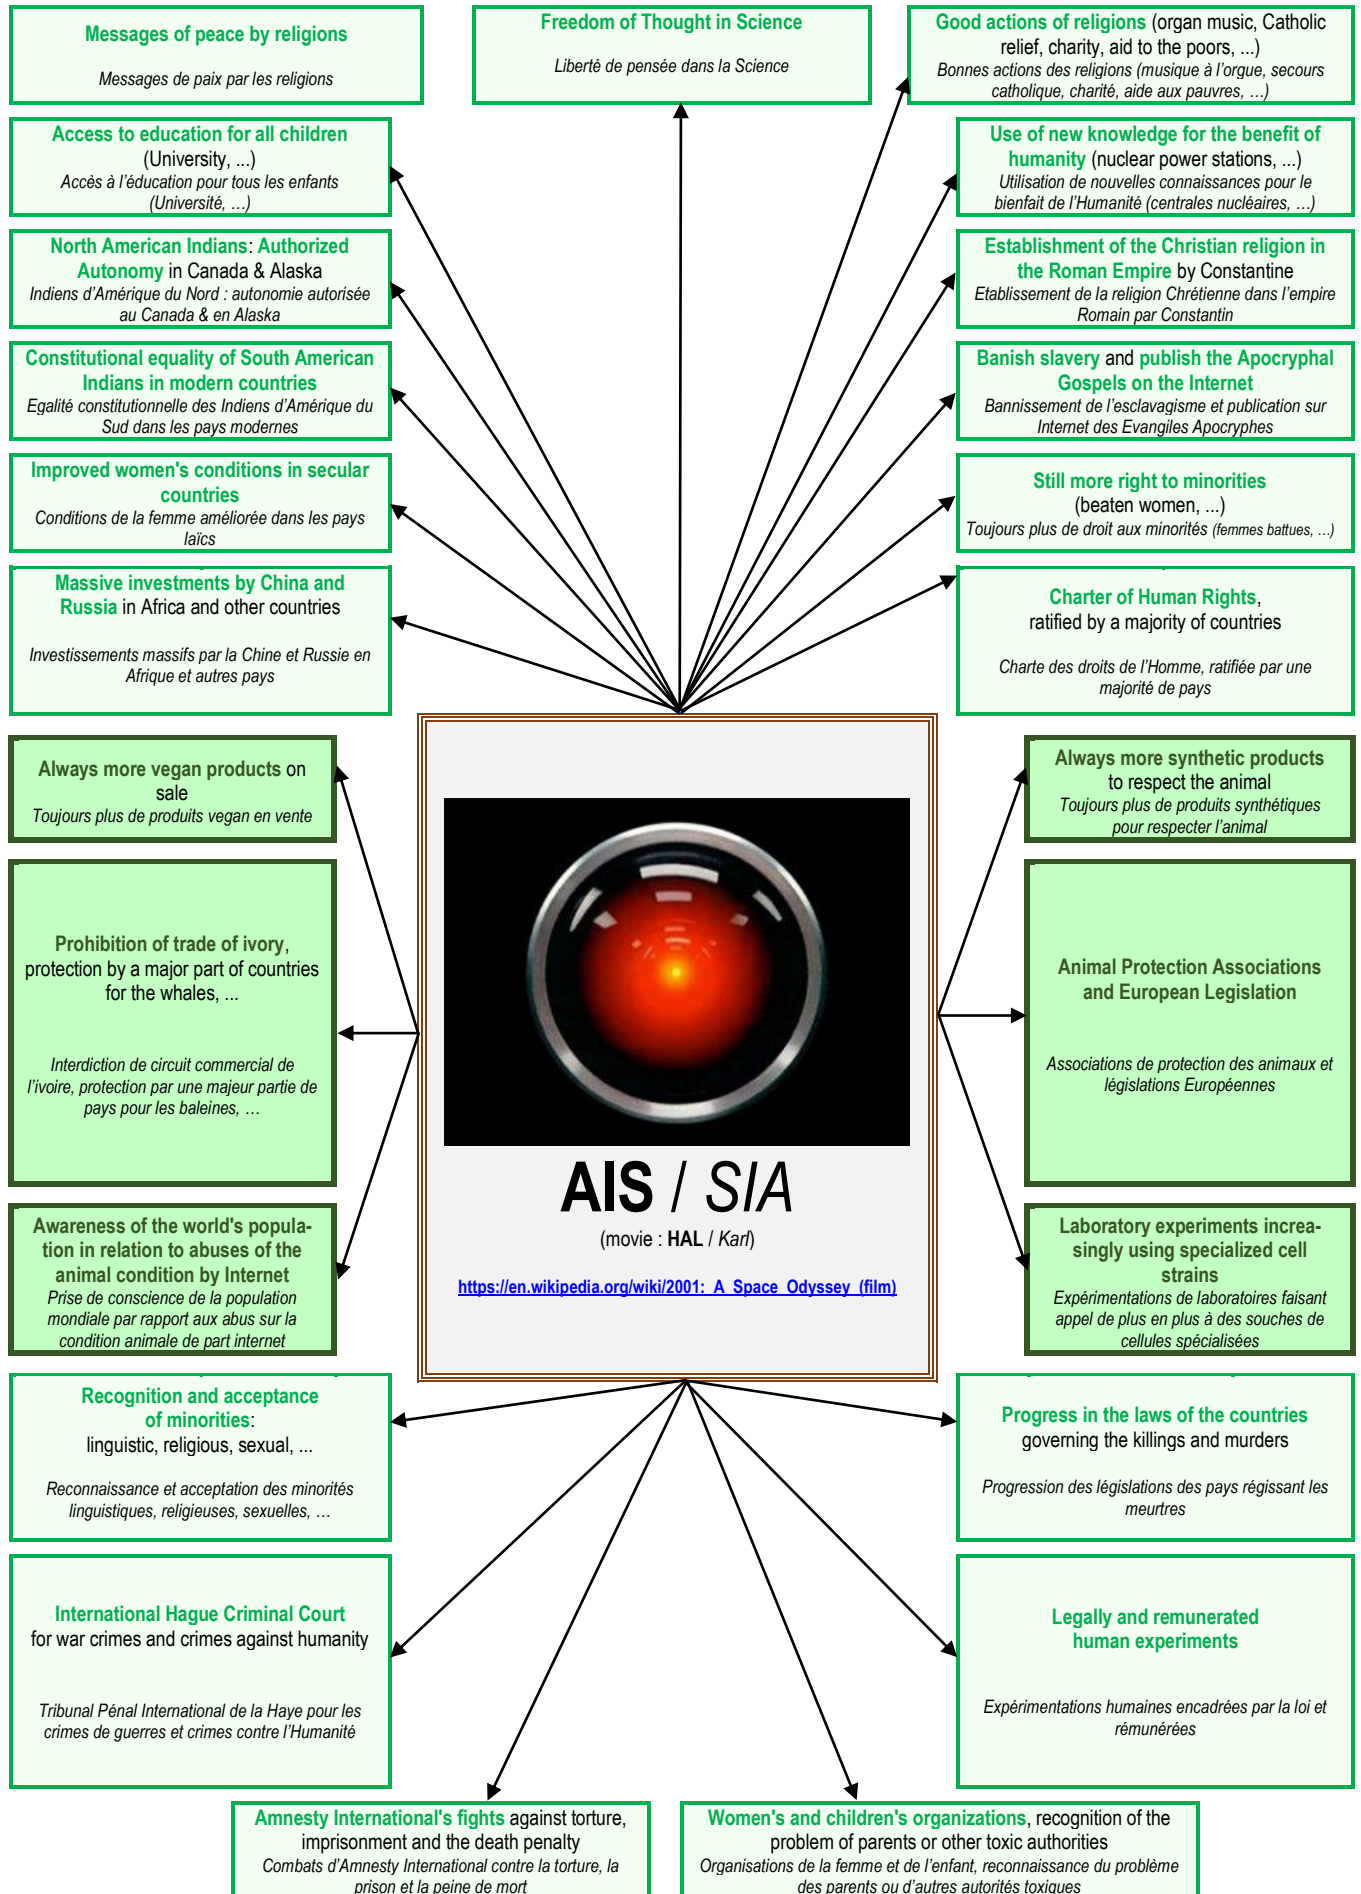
Messages of peace by religions

Messages de paix par les religions

Freedom of Thought in Science

Liberté de pensée dans la Science

Good actions of religions (organ music, Catholic relief, charity, aid to the poors, ...)
Bonnes actions des religions (musique à l'orgue, secours catholique, charité, aide aux pauvres, ...)

Access to education for all children (University, ...)
Accès à l'éducation pour tous les enfants (Université, ...)

Use of new knowledge for the benefit of humanity (nuclear power stations, ...)
Utilisation de nouvelles connaissances pour le bienfait de l'Humanité (centrales nucléaires, ...)

North American Indians: Authorized Autonomy in Canada & Alaska
Indiens d'Amérique du Nord : autonomie autorisée au Canada & en Alaska

Establishment of the Christian religion in the Roman Empire by Constantine
Etablissement de la religion Chrétienne dans l'empire Romain par Constantin

Constitutional equality of South American Indians in modern countries
Egalité constitutionnelle des Indiens d'Amérique du Sud dans les pays modernes

Banish slavery and publish the Apocryphal Gospels on the Internet
Bannissement de l'esclavagisme et publication sur Internet des Evangiles Apocryphes

Improved women's conditions in secular countries
Conditions de la femme améliorée dans les pays laïcs

Still more right to minorities (beaten women, ...)
Toujours plus de droit aux minorités (femmes battues, ...)

Massive investments by China and Russia in Africa and other countries

Investissements massifs par la Chine et Russie en Afrique et autres pays

Charter of Human Rights, ratified by a majority of countries

Charte des droits de l'Homme, ratifiée par une majorité de pays

Always more vegan products on sale
Toujours plus de produits vegan en vente

Always more synthetic products to respect the animal
Toujours plus de produits synthétiques pour respecter l'animal

Prohibition of trade of ivory, protection by a major part of countries for the whales, ...

Interdiction de circuit commercial de l'ivoire, protection par une majeur partie de pays pour les baleines, ...

AIS / SIA
(movie : HAL / Karl)
https://en.wikipedia.org/wiki/2001:_A_Space_Odyssey_(film)

Animal Protection Associations and European Legislation

Associations de protection des animaux et législations Européennes

Awareness of the world's population in relation to abuses of the animal condition by Internet
Prise de conscience de la population mondiale par rapport aux abus sur la condition animale de part internet

Laboratory experiments increasingly using specialized cell strains
Expérimentations de laboratoires faisant appel de plus en plus à des souches de cellules spécialisées

Recognition and acceptance of minorities: linguistic, religious, sexual, ...

Reconnaissance et acceptation des minorités linguistiques, religieuses, sexuelles, ...

Progress in the laws of the countries governing the killings and murders

Progression des législations des pays régissant les meurtres

International Hague Criminal Court for war crimes and crimes against humanity

Tribunal Pénal International de la Haye pour les crimes de guerres et crimes contre l'Humanité

Legally and remunerated human experiments

Expérimentations humaines encadrées par la loi et rémunérées

Amnesty International's fights against torture, imprisonment and the death penalty
Combats d'Amnesty International contre la torture, la prison et la peine de mort

Women's and children's organizations, recognition of the problem of parents or other toxic authorities
Organisations de la femme et de l'enfant, reconnaissance du problème des parents ou d'autres autorités toxiques